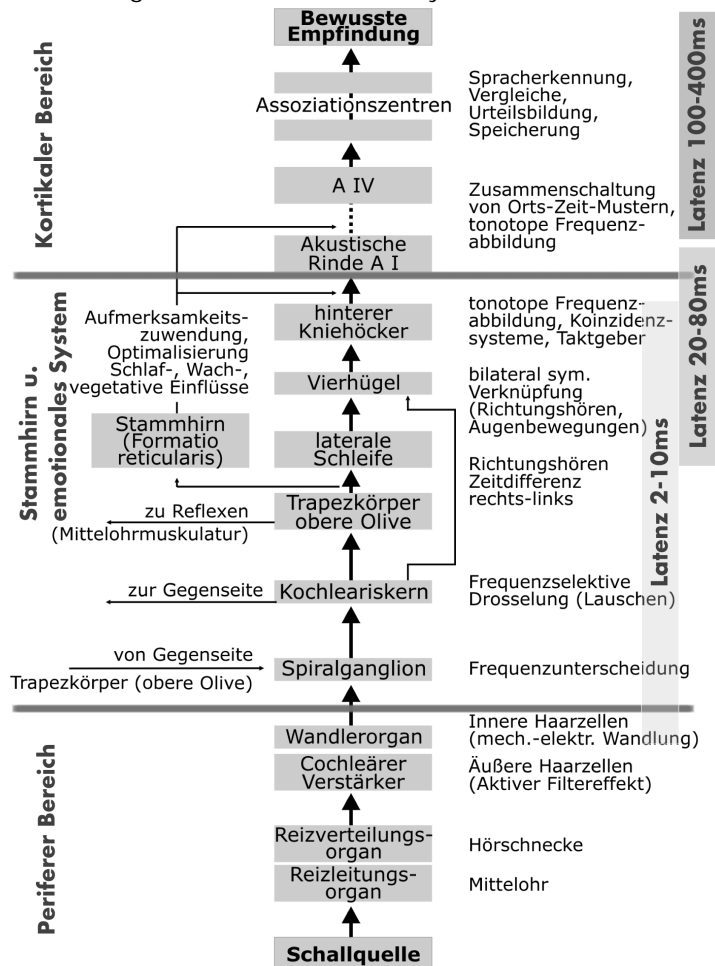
Kortikaler Bereich

Latenz 100-400ms

Bewusste Empfindung

Assoziationszentren

Spracherkennung, Vergleiche, Urteilsbildung, Speicherung

A IV

Zusammenschaltung von Orts-Zeit-Mustern, tonotope Frequenzabbildung

Akustische Rinde A I

Stammhirn u. emotionales System

Latenz 20-80ms

Aufmerksamkeitszuwendung, Optimalisierung Schlaf-, Wach-, vegetative Einflüsse

hinterer Kniehöcker

tonotope Frequenzabbildung, Koinzidenzsysteme, Taktgeber

Vierhügel

bilateral sym. Verknüpfung (Richtungshören, Augenbewegungen)

Stammhirn (Formatio reticularis)

laterale Schleife

Richtungshören Zeitdifferenz rechts-links

zu Reflexen (Mittelohrmuskulatur)

Trapezkörper obere Olive

Latenz 2-10ms

zur Gegenseite

Kochleariskern

Frequenzselektive Drosselung (Lauschen)

von Gegenseite Trapezkörper (obere Olive)

Spiralganglion

Frequenzunterscheidung

Periferer Bereich

Wandlerorgan

Innere Haarzellen (mech.-elektr. Wandlung)

Cochleärer Verstärker

Äußere Haarzellen (Aktiver Filtereffekt)

Reizverteilungsorgan

Hörschnecke

Reizleitungsorgan

Mittelohr

Schallquelle